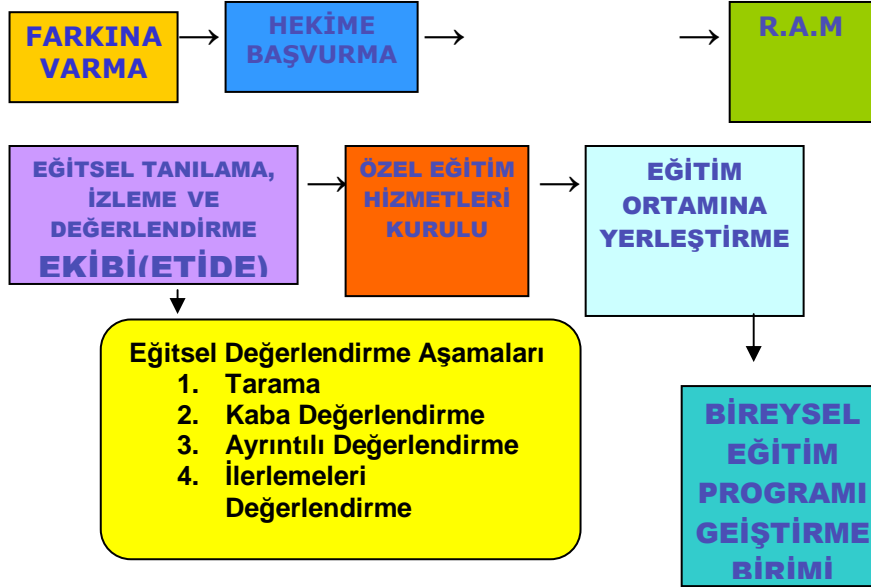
FARKINA VARMA

HEKİME BAŞVURMA

R.A.M

EĞİTSEL TANILAMA, İZLEME VE DEĞERLENDİRME EKİBİ(ETİDE)

ÖZEL EĞİTİM HİZMETLERİ KURULU

EĞİTİM ORTAMINA YERLEŞTİRME

Eğitsel Değerlendirme Aşamaları
1. Tarama
2. Kaba Değerlendirme
3. Ayrıntılı Değerlendirme
4. İlerlemeleri Değerlendirme

BİREYSEL EĞİTİM PROGRAMI GEİŞTİRME BİRİMİ